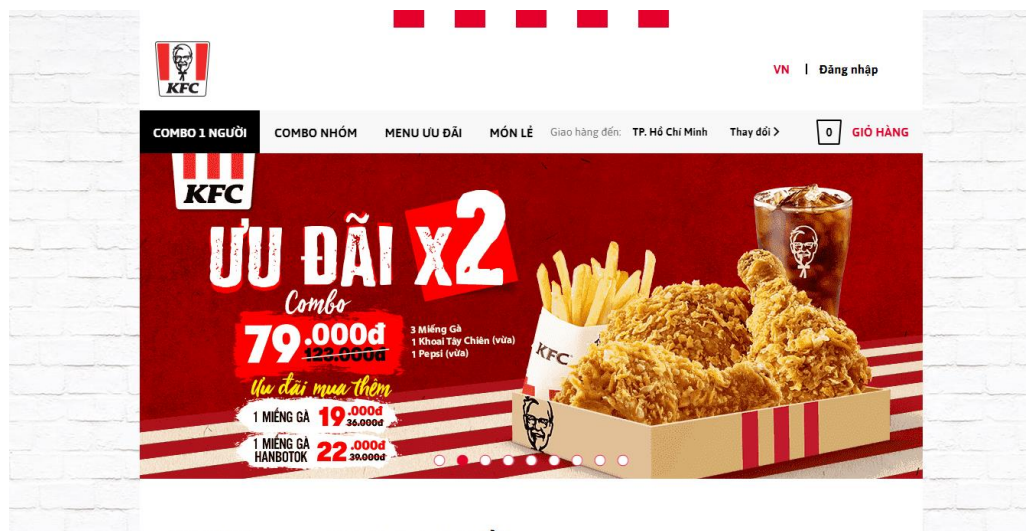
KFC

VN | Đăng nhập

COMBO 1 NGƯỜI COMBO NHÓM MENU ƯU ĐÃI MÓN LẺ Giao hàng đến: TP. Hồ Chí Minh Thay đổi > 0 GIỎ HÀNG

KFC

ƯU ĐÃI X2

Combo

79.000đ
123.000đ

3 Miếng Gà
1 Khoai Tây Chiên (vừa)
1 Pepsi (vừa)

Ưu đãi mua thêm

1 MIẾNG GÀ 19.000đ 36.000đ

1 MIẾNG GÀ HANBOTOK 22.000đ 39.000đ

KFC